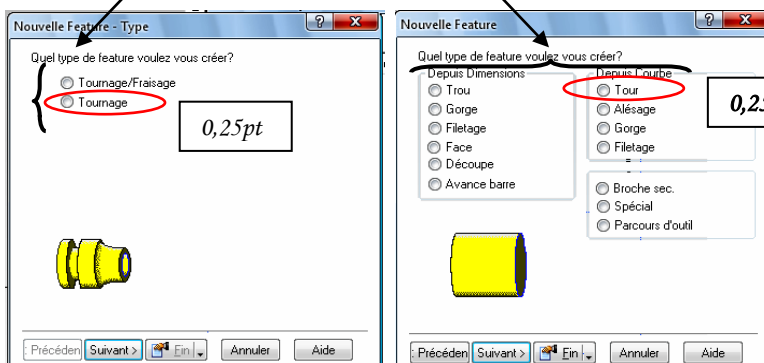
Nouvelle Feature - Type

Quel type de feature voulez vous créer?

Tournage/Fraisage

Tournage

0,25pt

< Précéden | Suivant > | Fin | Annuler | Aide

Nouvelle Feature

Quel type de feature voulez vous créer?

Depuis Dimensions

Trou

Gorge

Filetage

Face

Découpe

Avance barre

Depuis Courbe

Tour

Alésage

Gorge

Filetage

Broche sec.

Spécial

Parcours d'outil

0,2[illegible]

< Précéden | Suivant > | Fin | Annuler | Aide